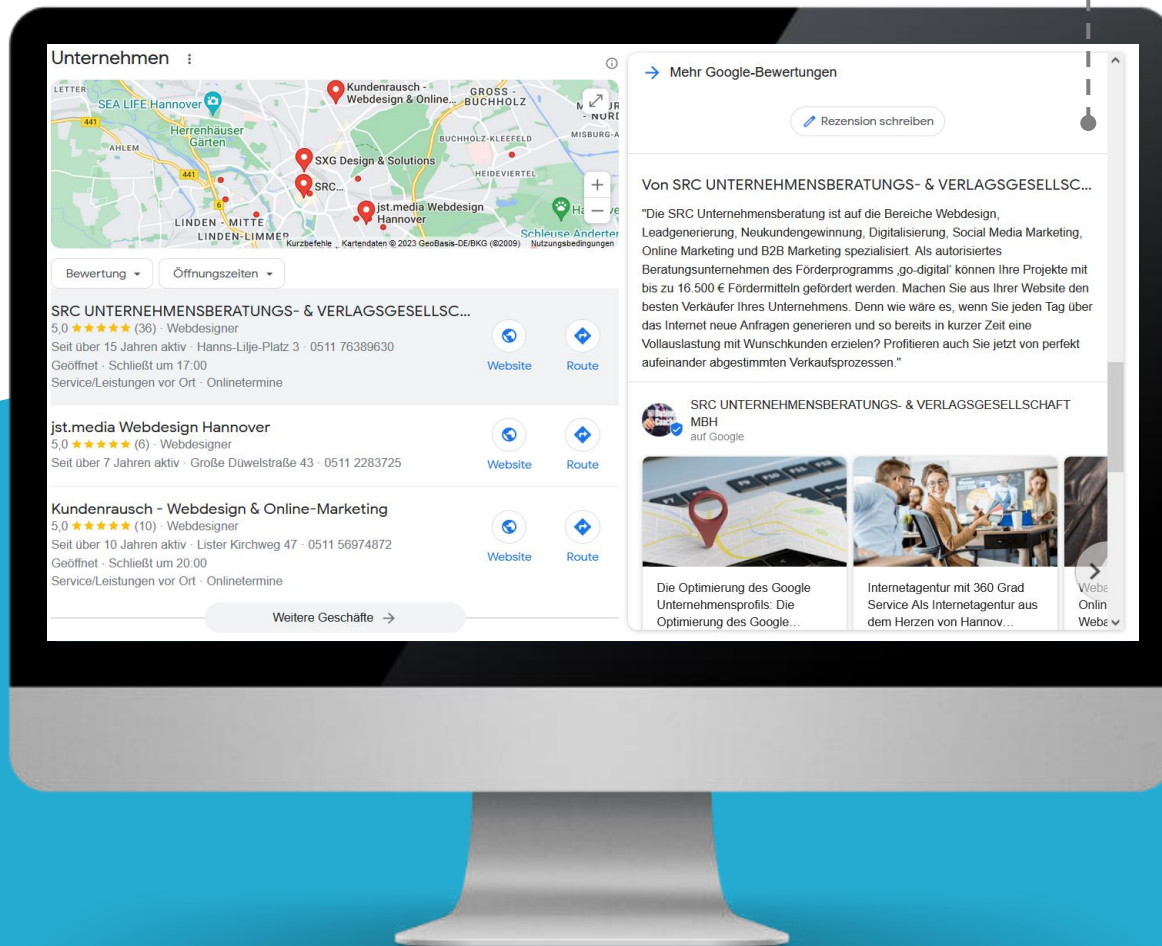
Unternehmen

LETTER
SEA LIFE Hannover
Herrenhäuser Gärten
AHLEM
Kundenrausch - Webdesign & Online...
GROSS-BUCHHOLZ
BUCHHOLZ-KLEEFELD
MISBURG-A
SXG Design & Solutions
SRC...
HEIDEVIERTEL
jst.media Webdesign Hannover
LINDEN - MITTE
LINDEN-LIMMER
Schleuse Anderten
Kurzbefehle Kartendaten © 2023 GeoBasis-DE/BKG (©2009) Nutzungsbedingungen

Bewertung
Öffnungszeiten

SRC UNTERNEHMENSBERATUNGS- & VERLAGSGESELLSC...
5,0 ★★★★★ (36) · Webdesigner
Seit über 15 Jahren aktiv · Hanns-Lilje-Platz 3 · 0511 76389630
Geöffnet · Schließt um 17:00
Service/Leistungen vor Ort · Onlinetermine
Website
Route

jst.media Webdesign Hannover
5,0 ★★★★★ (6) · Webdesigner
Seit über 7 Jahren aktiv · Große Düwelstraße 43 · 0511 2283725
Website
Route

Kundenrausch - Webdesign & Online-Marketing
5,0 ★★★★★ (10) · Webdesigner
Seit über 10 Jahren aktiv · Lister Kirchweg 47 · 0511 56974872
Geöffnet · Schließt um 20:00
Service/Leistungen vor Ort · Onlinetermine
Website
Route

Weitere Geschäfte →

→ Mehr Google-Bewertungen

Rezension schreiben

Von SRC UNTERNEHMENSBERATUNGS- & VERLAGSGESELLSC...

"Die SRC Unternehmensberatung ist auf die Bereiche Webdesign, Leadgenerierung, Neukundengewinnung, Digitalisierung, Social Media Marketing, Online Marketing und B2B Marketing spezialisiert. Als autorisiertes Beratungsunternehmen des Förderprogramms ‚go-digital' können Ihre Projekte mit bis zu 16.500 € Fördermitteln gefördert werden. Machen Sie aus Ihrer Website den besten Verkäufer Ihres Unternehmens. Denn wie wäre es, wenn Sie jeden Tag über das Internet neue Anfragen generieren und so bereits in kurzer Zeit eine Vollauslastung mit Wunschkunden erzielen? Profitieren auch Sie jetzt von perfekt aufeinander abgestimmten Verkaufsprozessen."

SRC UNTERNEHMENSBERATUNGS- & VERLAGSGESELLSCHAFT MBH
auf Google

Die Optimierung des Google Unternehmensprofils: Die Optimierung des Google...

Internetagentur mit 360 Grad Service Als Internetagentur aus dem Herzen von Hannov...

Weba
Onlin
Weba